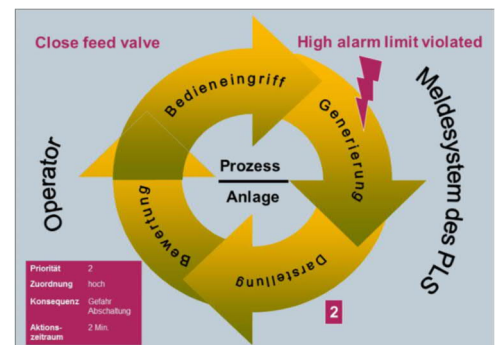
Close feed valve

High alarm limit violated

Meldesystem des PLS

Operator

Bedieneingriff

Generierung

Darstellung

Bewertung

Prozess

Anlage

| Priorität | 2 |
|---|---|
| Zuordnung | hoch |
| Konsequenz | Gefahr Abschaltung |
| Aktions-zeitraum | 2 Min. |

2